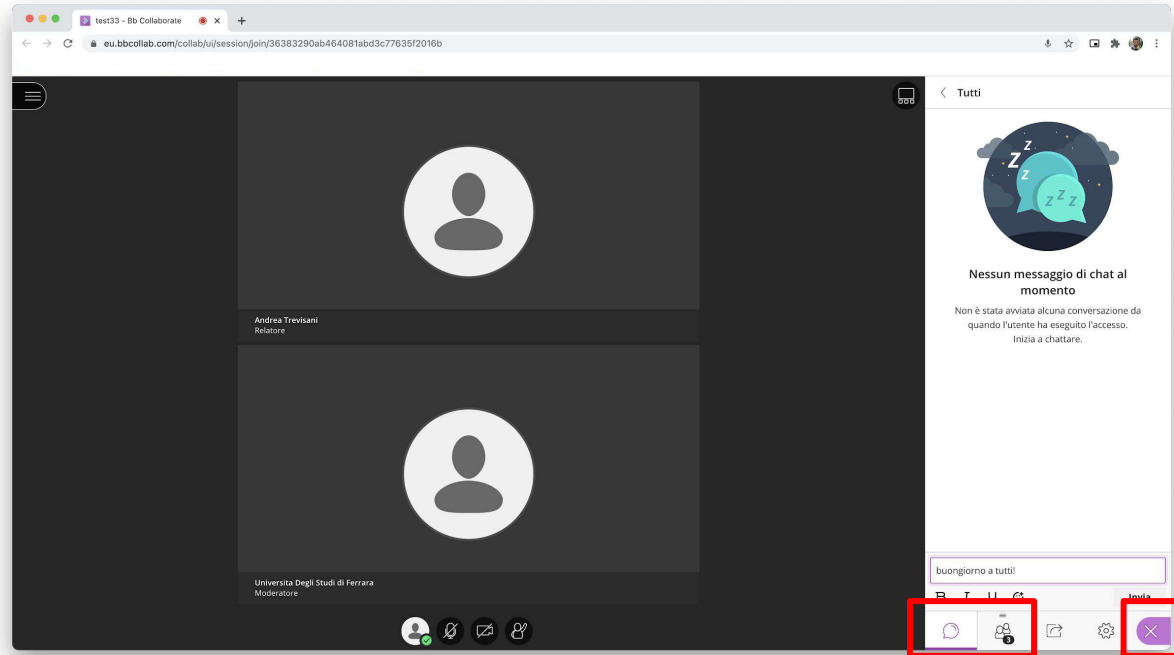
test33 - Bb Collaborate

eu.bbcollab.com/collab/ui/session/join/36383290ab464081abd3c77635f2016b

Andrea Trevisani
Relatore

Universita Degli Studi di Ferrara
Moderatore

Tutti

Z Z Z Z

Nessun messaggio di chat al momento

Non è stata avviata alcuna conversazione da quando l'utente ha eseguito l'accesso. Inizia a chattare.

buongiorno a tutti!

B I U

Invia

3